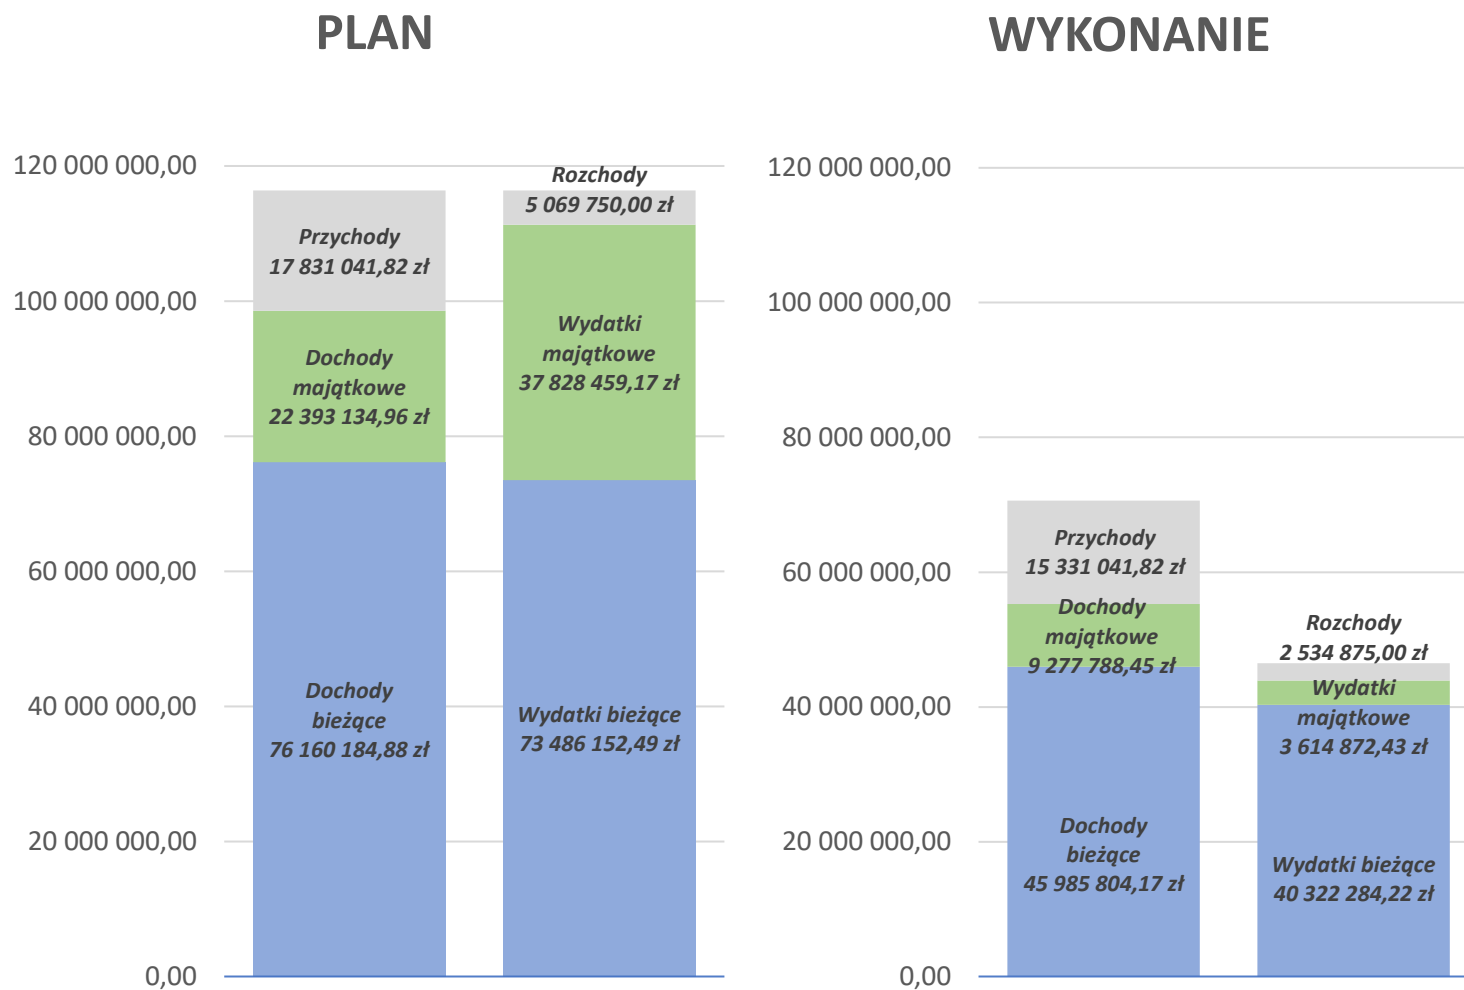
PLAN

120 000 000,00
100 000 000,00
80 000 000,00
60 000 000,00
40 000 000,00
20 000 000,00
0,00

Przychody
17 831 041,82 zł

Dochody majątkowe
22 393 134,96 zł

Dochody bieżące
76 160 184,88 zł

Rozchody
5 069 750,00 zł

Wydatki majątkowe
37 828 459,17 zł

Wydatki bieżące
73 486 152,49 zł

WYKONANIE

120 000 000,00
100 000 000,00
80 000 000,00
60 000 000,00
40 000 000,00
20 000 000,00
0,00

Przychody
15 331 041,82 zł

Dochody majątkowe
9 277 788,45 zł

Dochody bieżące
45 985 804,17 zł

Rozchody
2 534 875,00 zł

Wydatki majątkowe
3 614 872,43 zł

Wydatki bieżące
40 322 284,22 zł